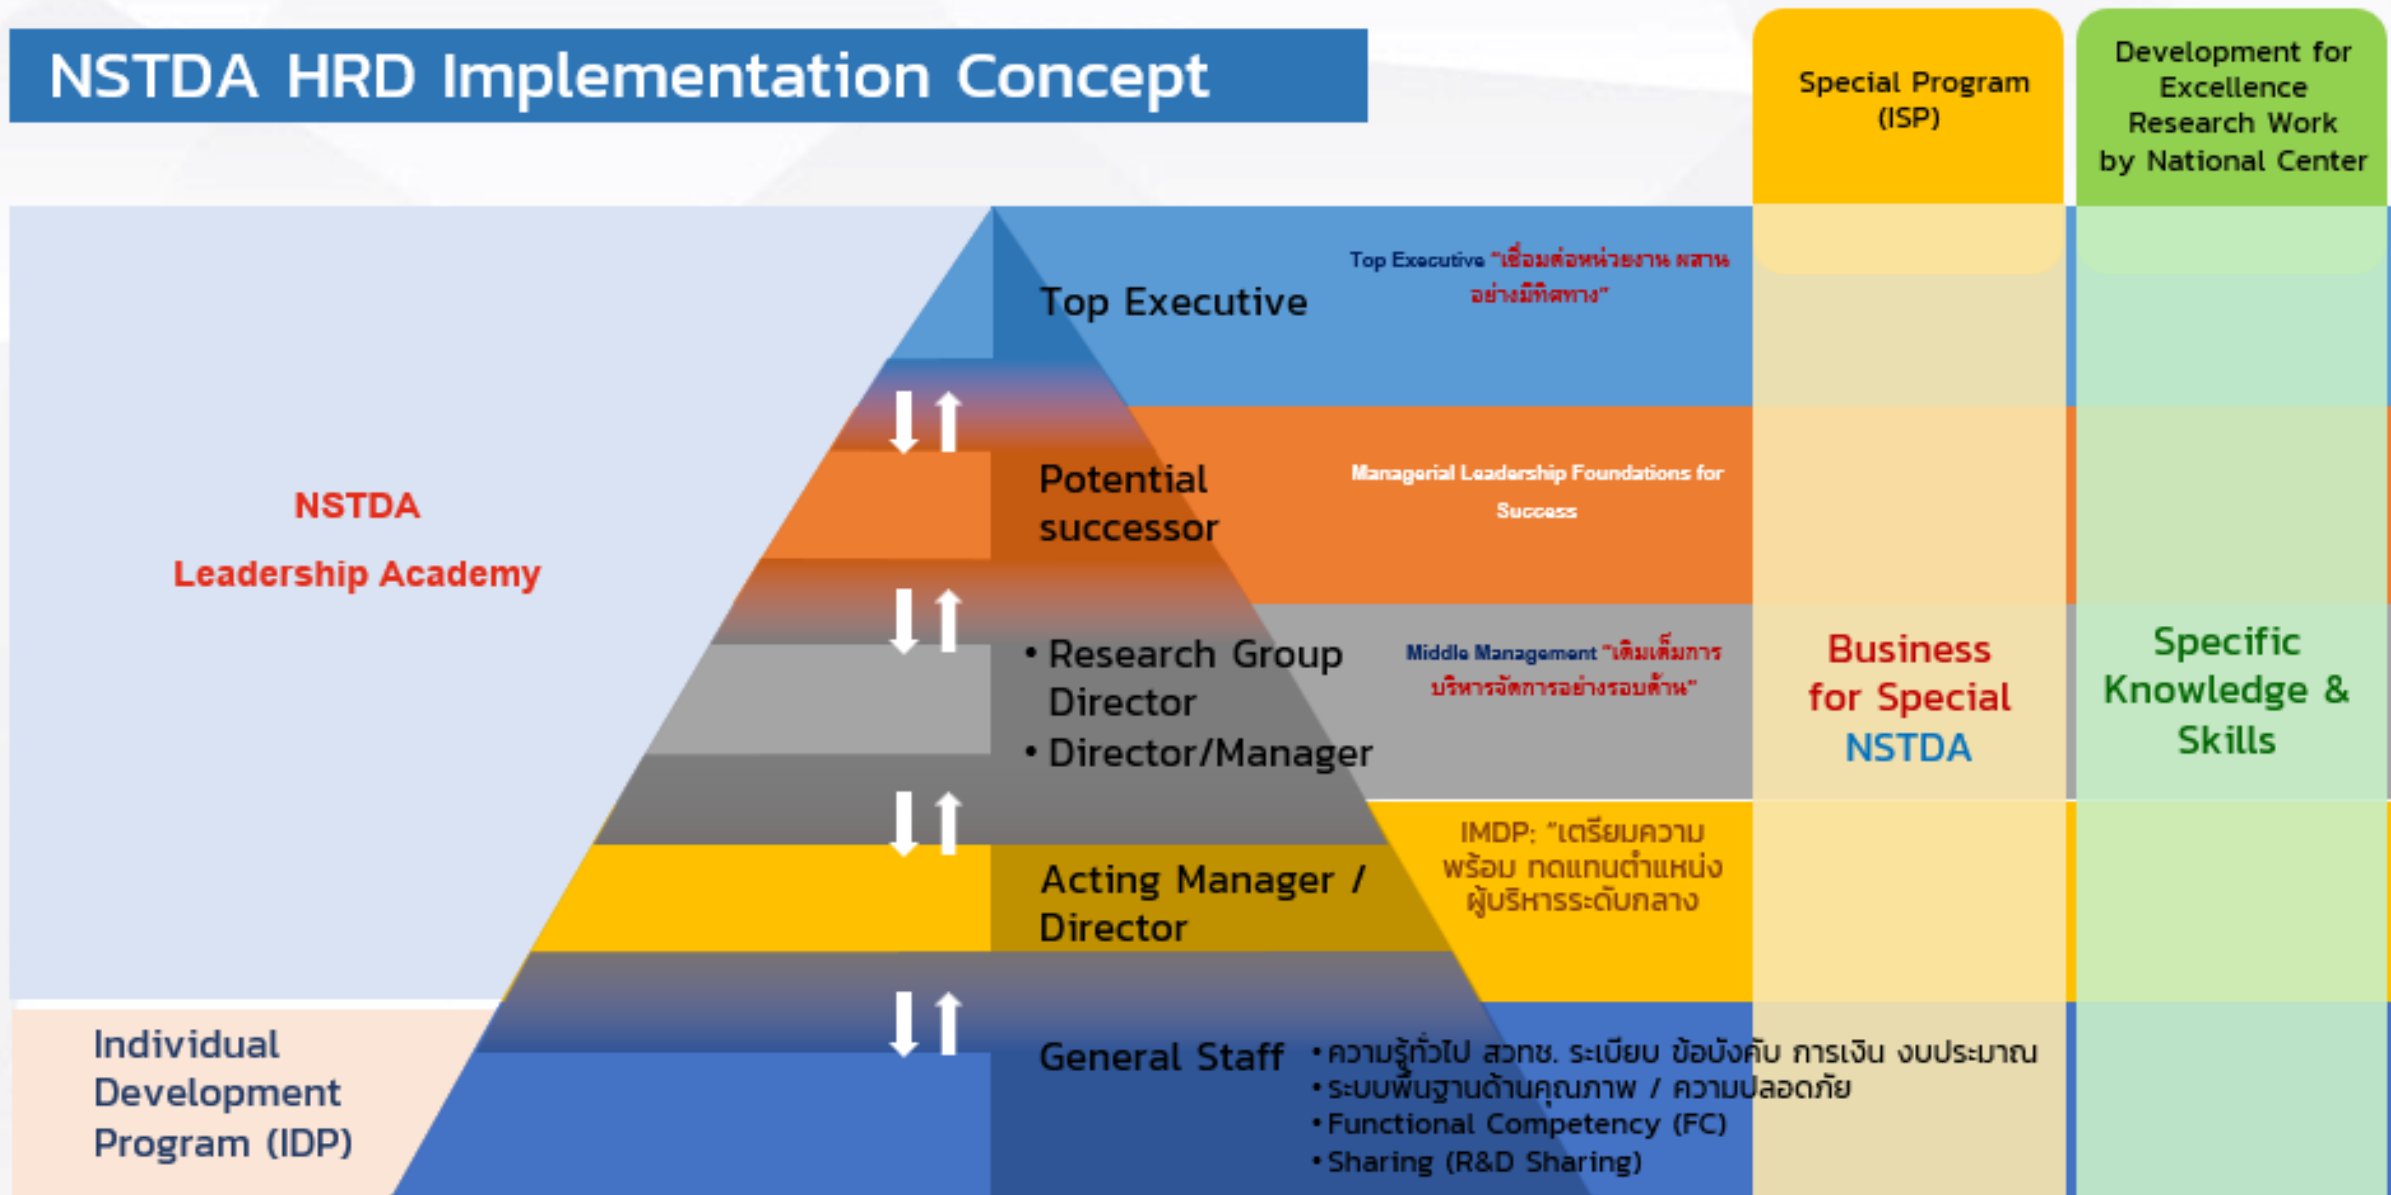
NSTDA HRD Implementation Concept

Special Program (ISP)

Development for Excellence Research Work by National Center

NSTDA

Leadership Academy

Top Executive

Top Executive "เชื่อมต่อหน่วยงาน ผสาน อย่างมีทิศทาง"

Potential successor

Managerial Leadership Foundations for Success

• Research Group Director
• Director/Manager

Middle Management "เติมเต็มการบริหารจัดการอย่างรอบด้าน"

Acting Manager / Director

IMDP: "เตรียมความพร้อม ทดแทนตำแหน่งผู้บริหารระดับกลาง

Business for Special NSTDA

Specific Knowledge & Skills

Individual Development Program (IDP)

General Staff

• ความรู้ทั่วไป สวทช. ระเบียบ ข้อบังคับ การเงิน งบประมาณ
• ระบบพื้นฐานด้านคุณภาพ / ความปลอดภัย
• Functional Competency (FC)
• Sharing (R&D Sharing)